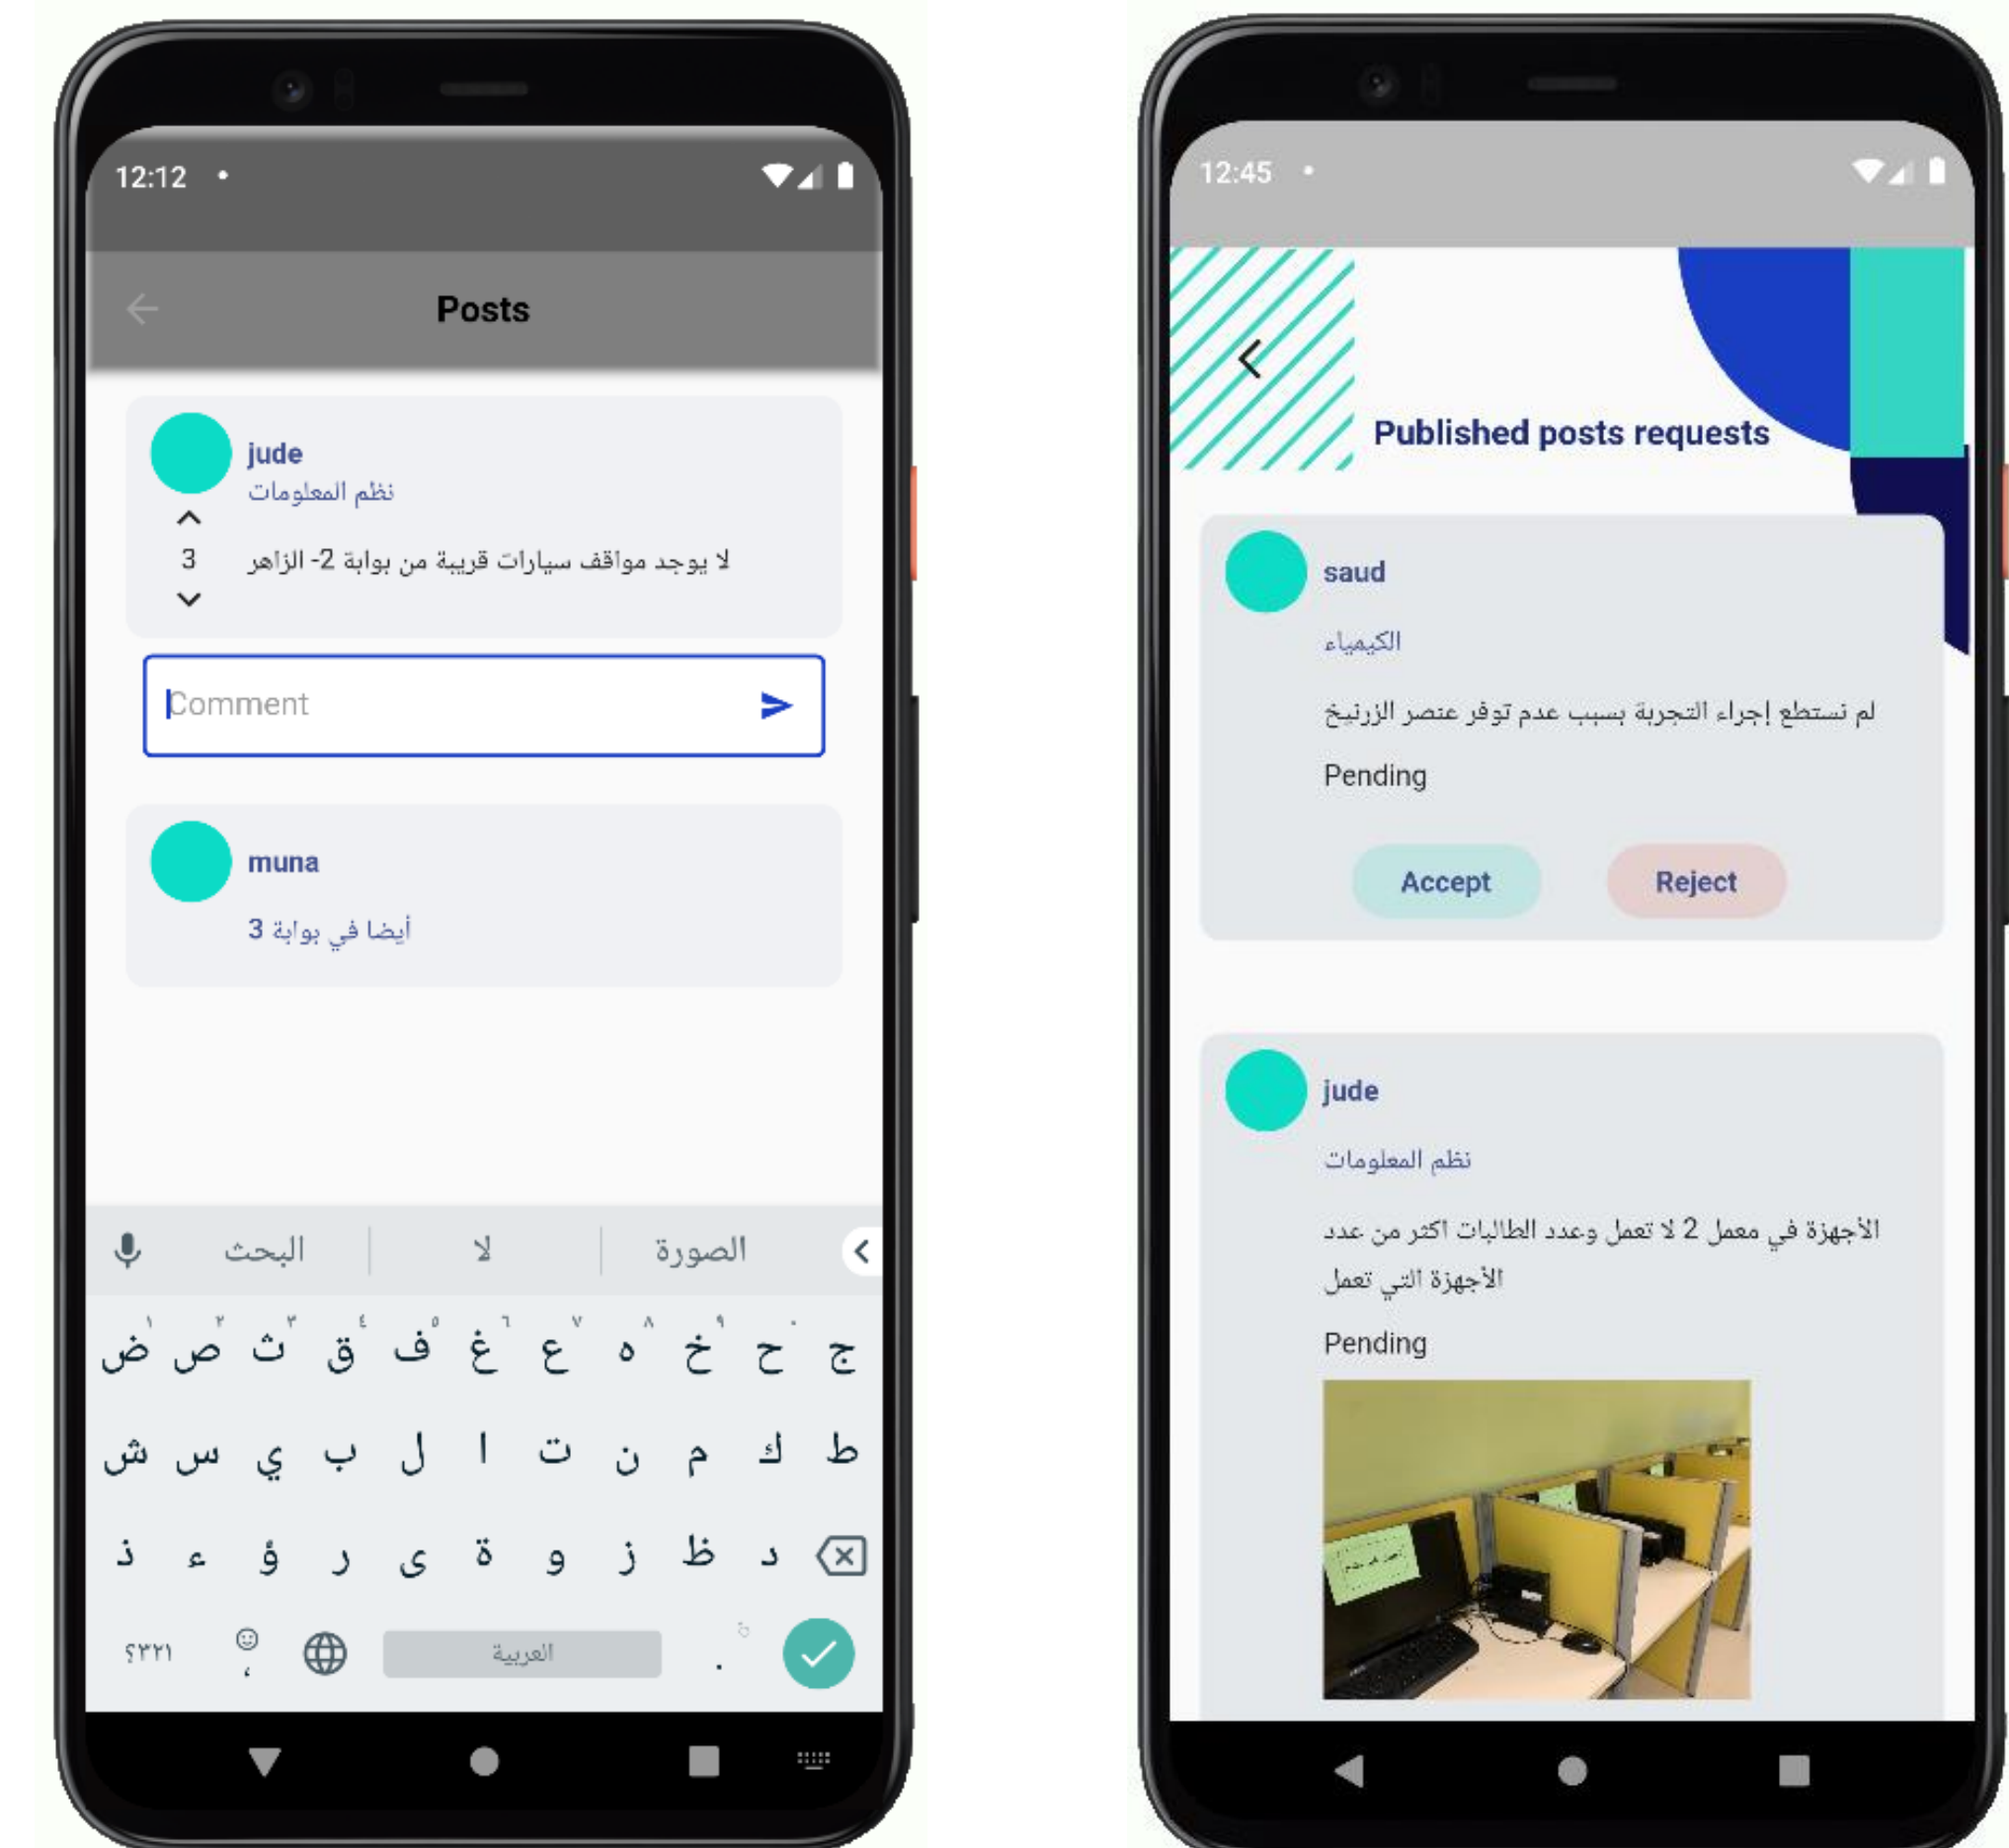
12:12

Posts

jude
نظم المعلومات
3
لا يوجد مواقف سيارات قريبة من بوابة 2- الزاهر

Comment

muna
أيضا في بوابة 3

البحث | لا | الصورة

ض ص ث ق ف غ ع ه خ ح ج
ش س ي ب ل ا ت ن م ك ط
ذ ء ؤ ر ى ة و ز ظ د
؟٣٢١ العربية .

12:45

Published posts requests

saud
الكيمياء
لم نستطع إجراء التجربة بسبب عدم توفر عنصر الزرنيخ
Pending
Accept
Reject

jude
نظم المعلومات
الأجهزة في معمل 2 لا تعمل وعدد الطالبات اكثر من عدد الأجهزة التي تعمل
Pending